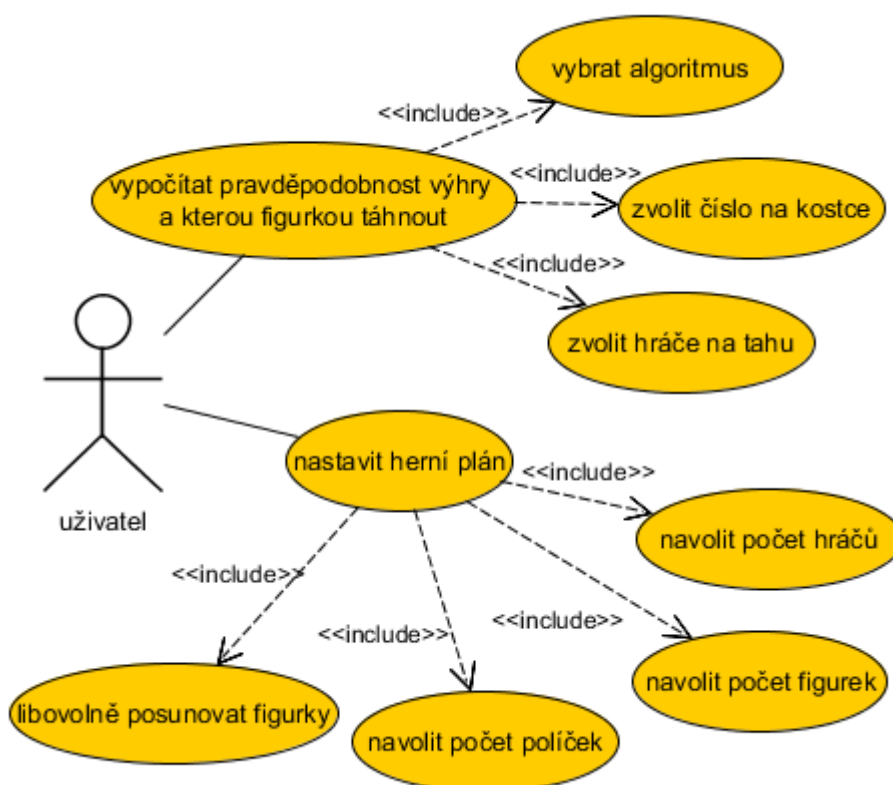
vybrat algoritmus

<<include>>

vypočítat pravděpodobnost výhry a kterou figurkou táhnout

<<include>>

zvolit číslo na kostce

<<include>>

zvolit hráče na tahu

uživatel

nastavit herní plán

<<include>>

navolit počet hráčů

<<include>>

<<include>>

<<include>>

navolit počet figurek

libovolně posunovat figurky

navolit počet políček